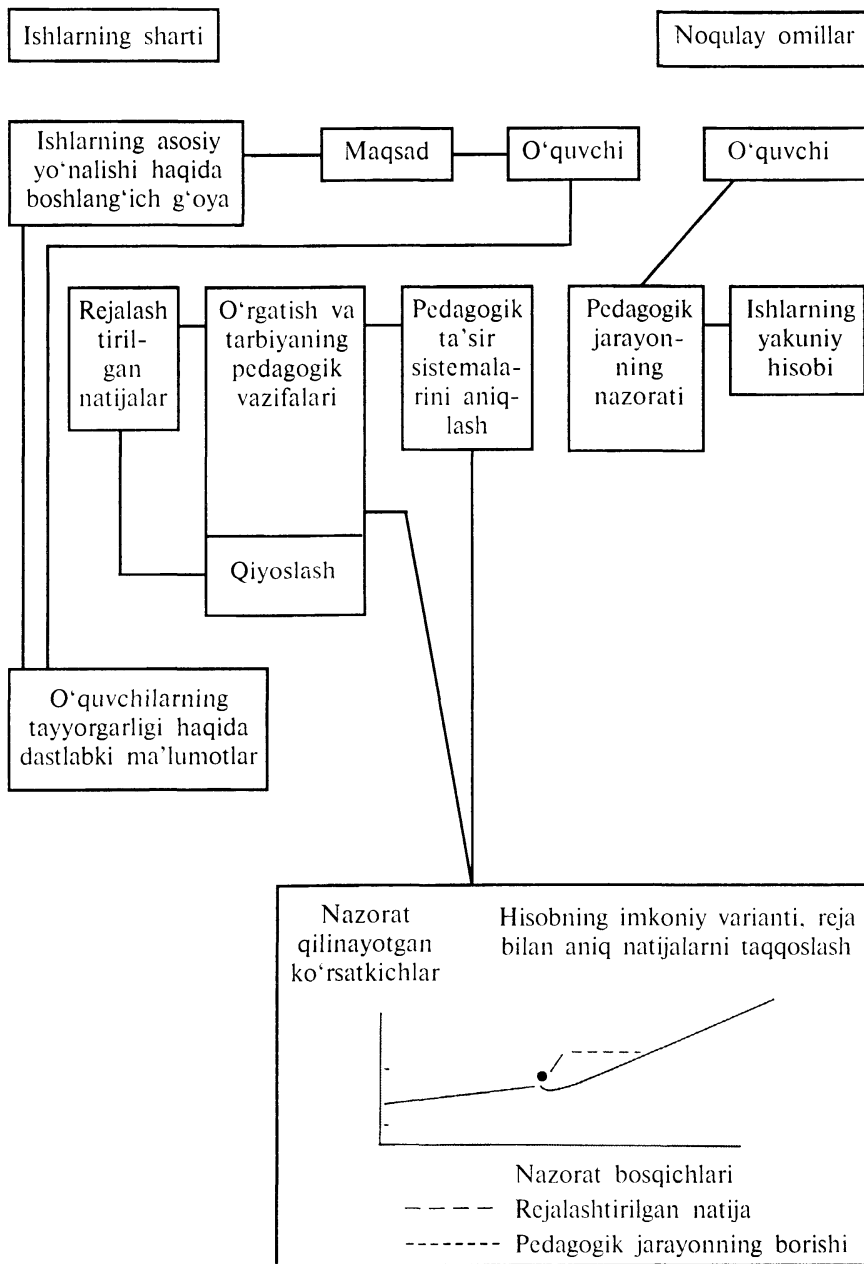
Ishlarning sharti

Noqulay omillar

Ishlarning asosiy yo'nalishi haqida boshlang'ich g'oya

Maqsad

O'quvchi

O'quvchi

Rejalashtirilgan natijalar

O'rgatish va tarbiyaning pedagogik vazifalari

Pedagogik ta'sir sistemalarini aniqlash

Pedagogik jarayonning nazorati

Ishlarning yakuniy hisobi

Qiyoslash

O'quvchilarning tayyorgarligi haqida dastlabki ma'lumotlar

Nazorat qilinayotgan ko'rsatkichlar

Hisobning imkoniy varianti, reja bilan aniq natijalarni taqqoslash

Nazorat bosqichlari

– – – – Rejalashtirilgan natija

-------- Pedagogik jarayonning borishi